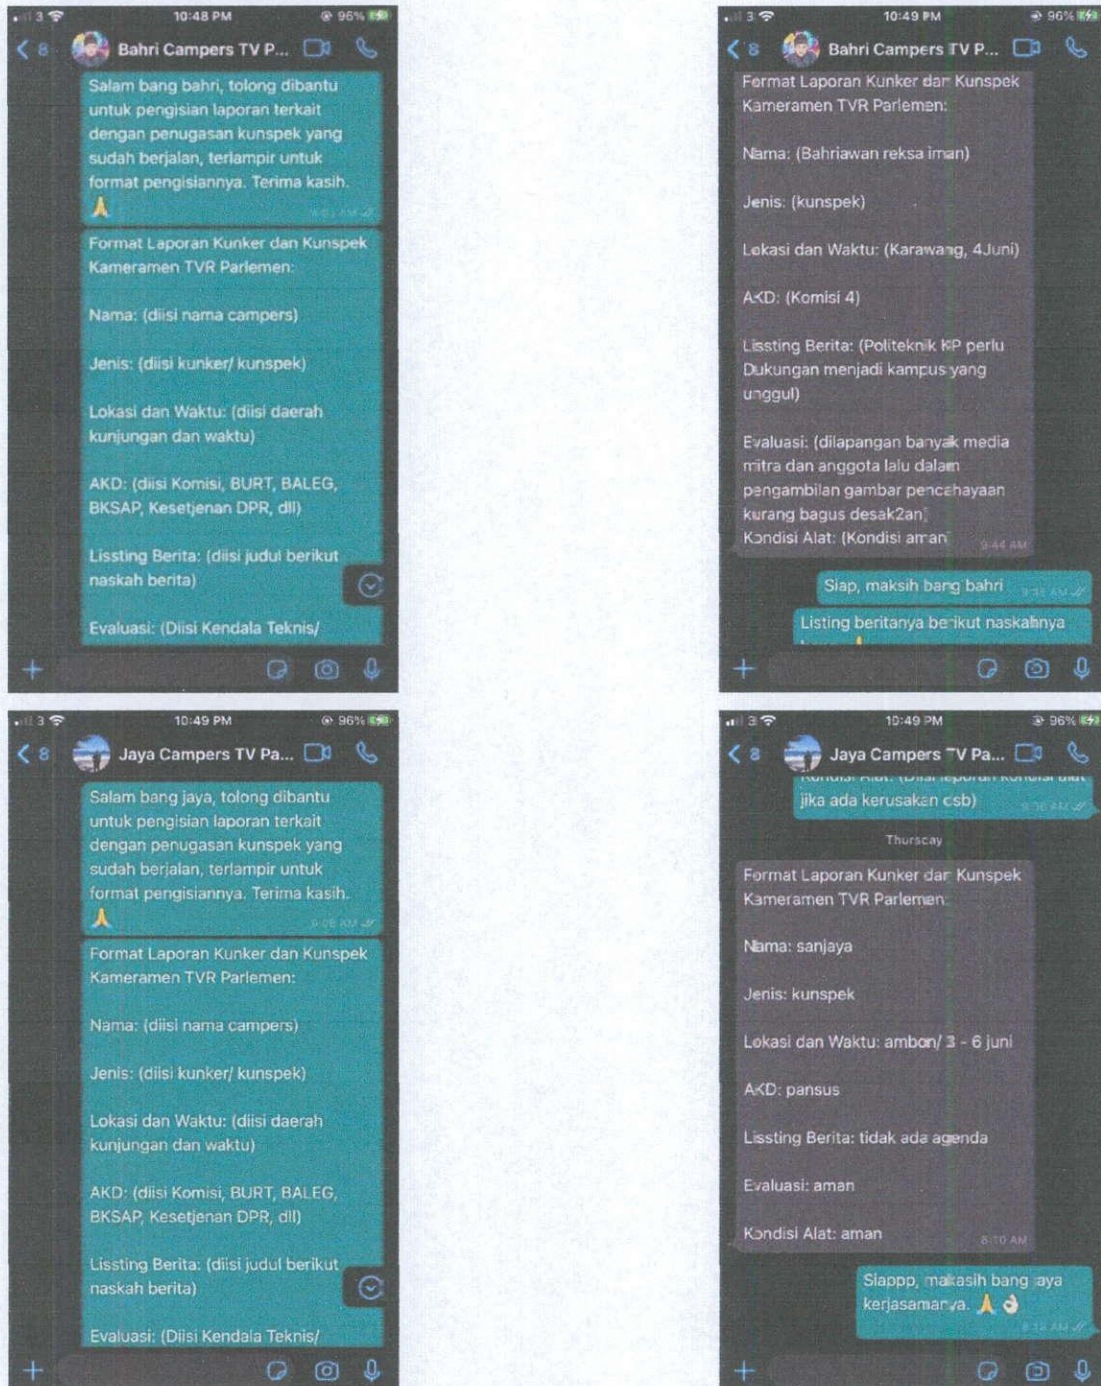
10:48 PM
96%
8
Bahri Campers TV P...

Salam bang bahri, tolong dibantu untuk pengisian laporan terkait dengan penugasan kunspek yang sudah berjalan, terlampir untuk format pengisiannya. Terima kasih. 🙏
9:51 AM

Format Laporan Kunker dan Kunspek Kameramen TVR Parlemen:

Nama: (diisi nama campers)

Jenis: (diisi kunker/ kunspek)

Lokasi dan Waktu: (diisi daerah kunjungan dan waktu)

AKD: (diisi Komisi, BURT, BALEG, BKSAP, Kesetjenan DPR, dll)

Lissting Berita: (diisi judul berikut naskah berita)

Evaluasi: (Diisi Kendala Teknis/

10:49 PM
96%
8
Bahri Campers TV P...

Format Laporan Kunker dan Kunspek Kameramen TVR Parlemen:

Nama: (Bahriawan reksa iman)

Jenis: (kunspek)

Lokasi dan Waktu: (Karawang, 4Juni)

AKD: (Komisi 4)

Lissting Berita: (Politeknik KP perlu Dukungan menjadi kampus yang unggul)

Evaluasi: (dilapangan banyak media mitra dan anggota lalu dalam pengambilan gambar pencahayaan kurang bagus desak2an)
Kondisi Alat: (Kondisi aman)
9:44 AM

Siap, maksih bang bahri
9:45 AM

Listing beritanya berikut naskahnya

10:49 PM
96%
8
Jaya Campers TV Pa...

Salam bang jaya, tolong dibantu untuk pengisian laporan terkait dengan penugasan kunspek yang sudah berjalan, terlampir untuk format pengisiannya. Terima kasih. 🙏
9:08 AM

Format Laporan Kunker dan Kunspek Kameramen TVR Parlemen:

Nama: (diisi nama campers)

Jenis: (diisi kunker/ kunspek)

Lokasi dan Waktu: (diisi daerah kunjungan dan waktu)

AKD: (diisi Komisi, BURT, BALEG, BKSAP, Kesetjenan DPR, dll)

Lissting Berita: (diisi judul berikut naskah berita)

Evaluasi: (Diisi Kendala Teknis/

10:49 PM
96%
8
Jaya Campers TV Pa...

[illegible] jika ada kerusakan dsb)
9:36 AM

Thursday

Format Laporan Kunker dan Kunspek Kameramen TVR Parlemen:

Nama: sanjaya

Jenis: kunspek

Lokasi dan Waktu: ambon/ 3 - 6 juni

AKD: pansus

Lissting Berita: tidak ada agenda

Evaluasi: aman

Kondisi Alat: aman
8:10 AM

Siappp, makasih bang jaya kerjasamanya. 🙏👌
8:12 AM